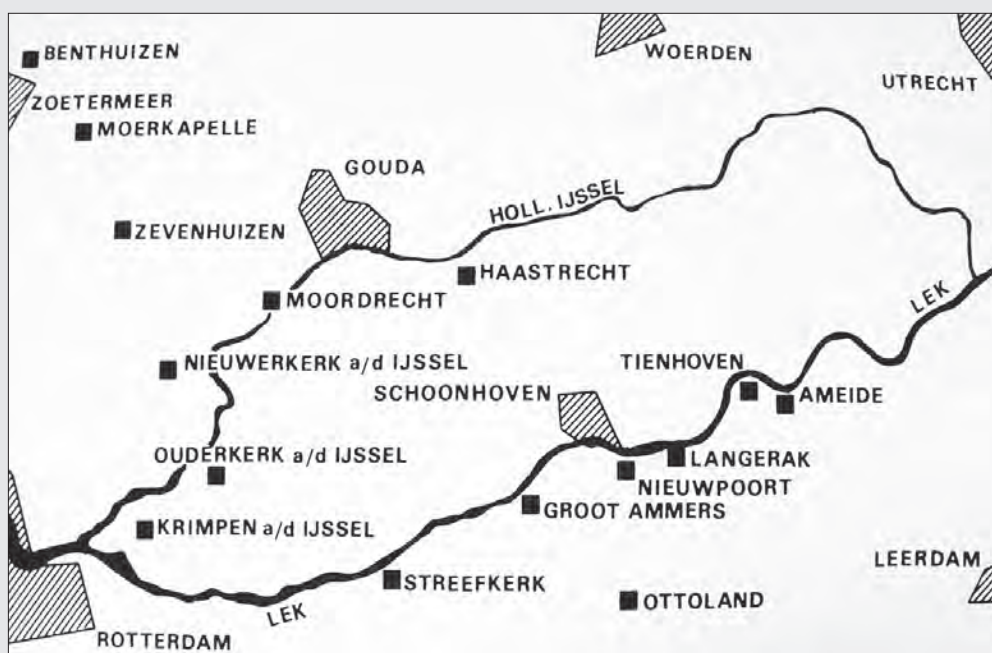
BENTHUIZEN
WOERDEN
UTRECHT
ZOETERMEER
MOERKAPELLE
GOUDA
HOLL. IJSSEL
ZEVENHUIZEN
HAASTRECHT
MOORDRECHT
LEK
NIEUWERKERK a/d IJSSEL
TIENHOVEN
SCHOONHOVEN
AMEIDE
OUDERKERK a/d IJSSEL
LANGERAK
NIEUWPOORT
GROOT AMMERS
KRIMPEN a/d IJSSEL
LEERDAM
STREEFKERK
OTTOLAND
LEK
ROTTERDAM